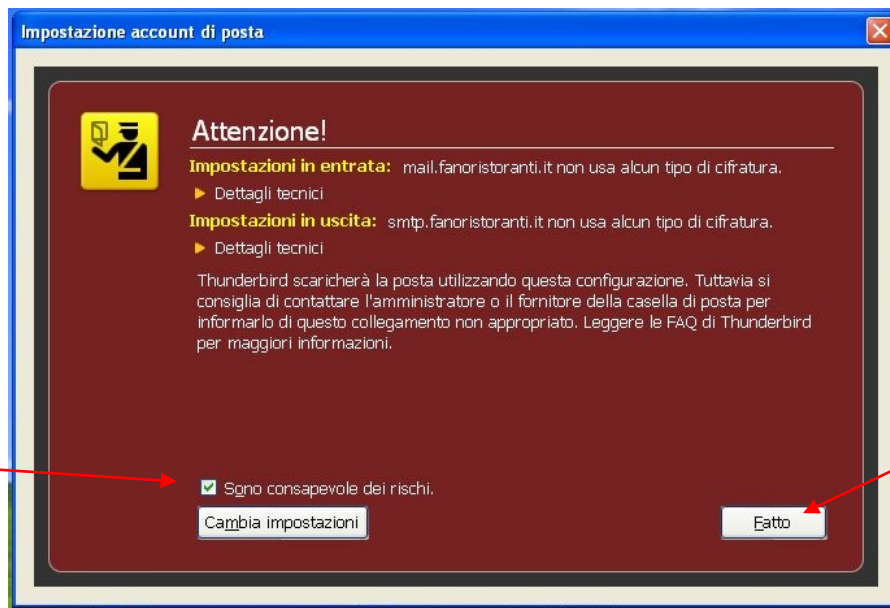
Impostazione account di posta

Attenzione!

Impostazioni in entrata: mail.fanoristoranti.it non usa alcun tipo di cifratura.

▶ Dettagli tecnici

Impostazioni in uscita: smtp.fanoristoranti.it non usa alcun tipo di cifratura.

▶ Dettagli tecnici

Thunderbird scaricherà la posta utilizzando questa configurazione. Tuttavia si consiglia di contattare l'amministratore o il fornitore della casella di posta per informarlo di questo collegamento non appropriato. Leggere le FAQ di Thunderbird per maggiori informazioni.

Sono consapevole dei rischi.

Cambia impostazioni

Fatto